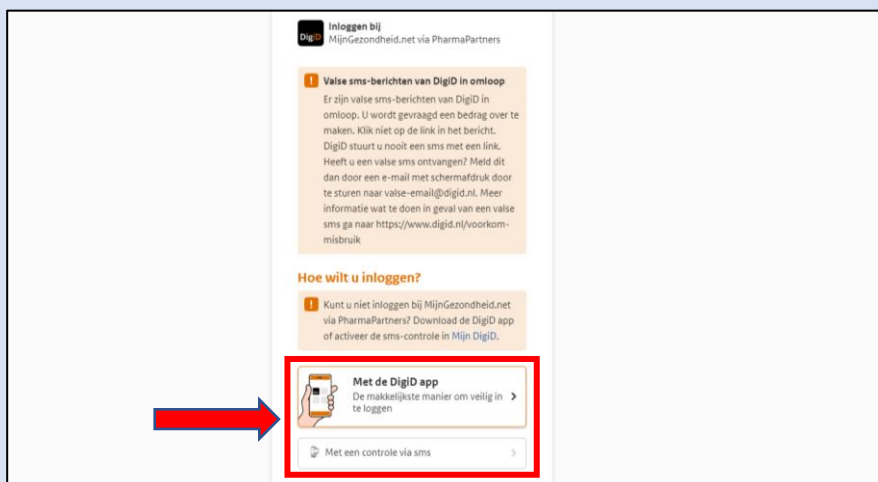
DigiD

Inloggen bij
MijnGezondheid.net via PharmaPartners

Valse sms-berichten van DigiD in omloop

Er zijn valse sms-berichten van DigiD in omloop. U wordt gevraagd een bedrag over te maken. Klik niet op de link in het bericht. DigiD stuurt u nooit een sms met een link. Heeft u een valse sms ontvangen? Meld dit dan door een e-mail met schermafdruk door te sturen naar valse-email@digid.nl. Meer informatie wat te doen in geval van een valse sms ga naar https://www.digid.nl/voorkom-misbruik

Hoe wilt u inloggen?

Kunt u niet inloggen bij MijnGezondheid.net via PharmaPartners? Download de DigiD app of activeer de sms-controle in Mijn DigiD.

Met de DigiD app
De makkelijkste manier om veilig in te loggen

Met een controle via sms